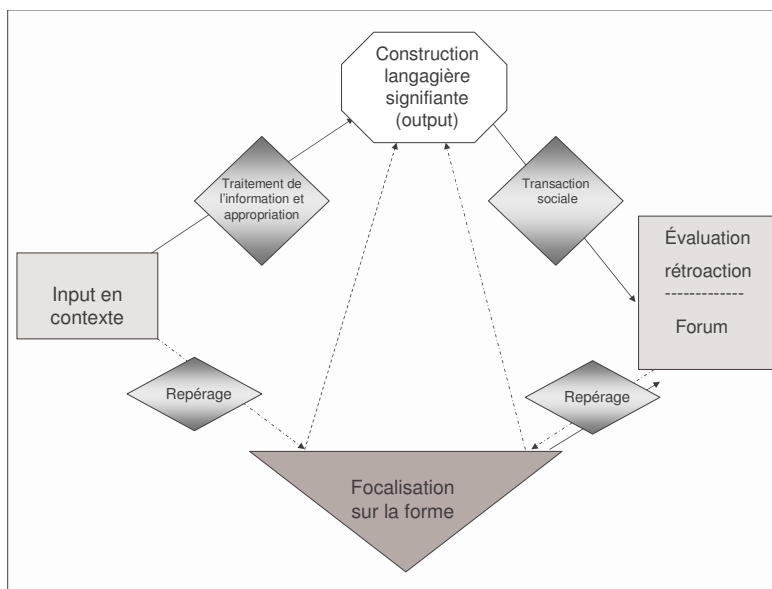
Construction langagière signifiante (output)

Traitement de l'information et appropriation

Transaction sociale

Input en contexte

Évaluation rétroaction
-------------
Forum

Repérage

Repérage

Focalisation sur la forme